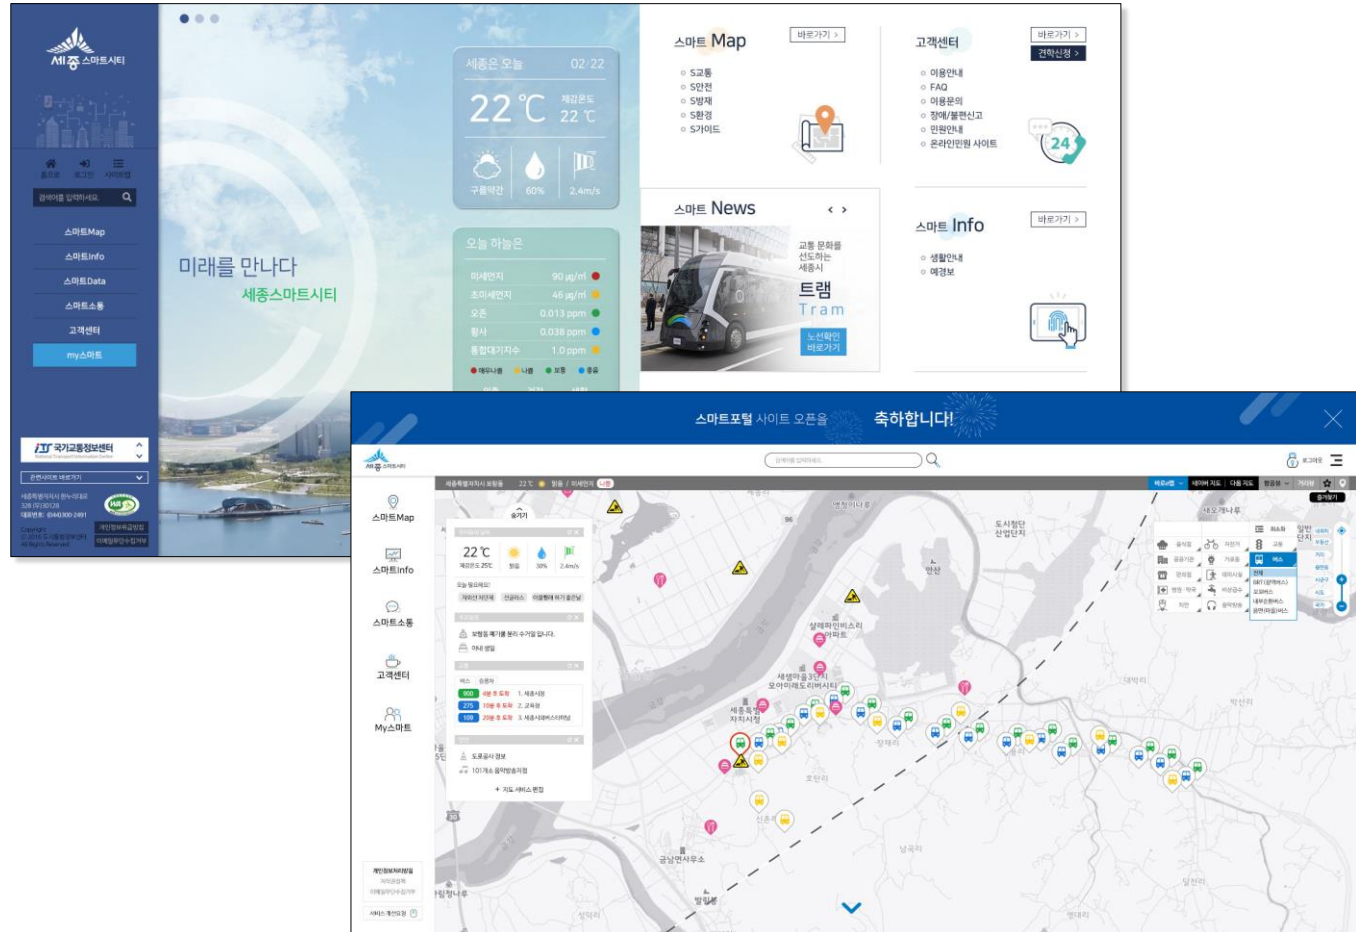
세종 스마트시티

홈으로 로그인 사이트맵

검색어를 입력하세요.

스마트Map
스마트Info
스마트Data
스마트소통
고객센터
my스마트

국가교통정보센터

관련사이트 바로가기

미래를 만나다
세종스마트시티

세종은 오늘 02/22
22℃ 체감온도 22℃
구름약간 60% 2.4m/s

오늘 하늘은
미세먼지 90 µg/m³
초미세먼지 46 µg/m³
오존 0.013 ppm
황사 0.038 ppm
통합대기지수 1.0 ppm
매우나쁨 나쁨 보통 좋음

스마트 Map 바로가기 >
S교통
S안전
S방재
S환경
S가이드

고객센터 바로가기 > 견학신청 >
이용안내
FAQ
이용문의
장애/불편신고
민원안내
온라인민원 사이트

스마트 News < >
교통 문화를 선도하는 세종시
트램
Tram
노선확인 바로가기

스마트 Info 바로가기 >
생활안내
예경보

스마트포털 사이트 오픈을 축하합니다!

세종 스마트시티

로그아웃

스마트Map
스마트Info
스마트소통
고객센터
My스마트

22℃
4분 후 도착
10분 후 도착
20분 후 도착
도로공사 정보
+ 지도 서비스 편집

도시첨단산업단지
세종특별자치시청
금남면사무소